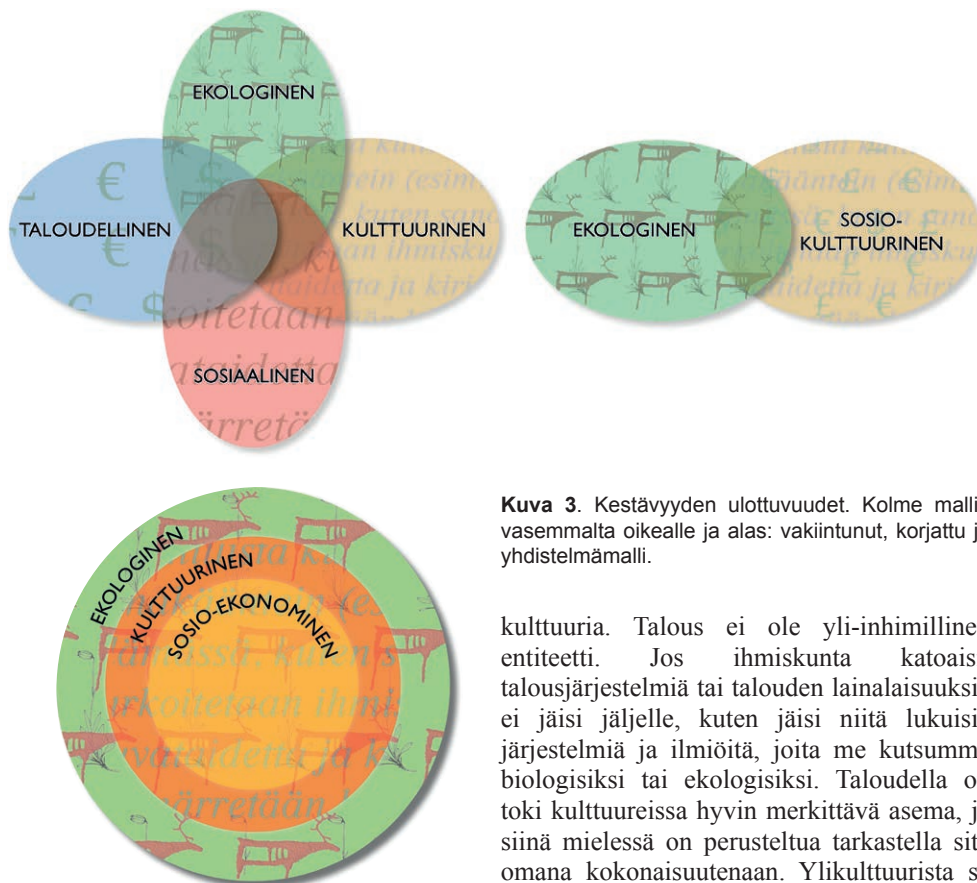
EKOLOGINEN

TALOUDELLINEN

KULTTUURINEN

SOSIAALINEN

EKOLOGINEN

SOSIO-KULTTUURINEN

EKOLOGINEN

KULTTUURINEN

SOSIO-EKONOMINEN

**Kuva 3**. Kestävyyden ulottuvuudet. Kolme mall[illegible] vasemmalta oikealle ja alas: vakiintunut, korjattu j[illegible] yhdistelmämalli.

kulttuuria. Talous ei ole yli-inhimilline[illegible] entiteetti. Jos ihmiskunta katoais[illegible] talousjärjestelmiä tai talouden lainalaisuuksi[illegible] ei jäisi jäljelle, kuten jäisi niitä lukuisi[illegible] järjestelmiä ja ilmiöitä, joita me kutsumm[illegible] biologisiksi tai ekologisiksi. Taloudella o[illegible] toki kulttuureissa hyvin merkittävä asema, j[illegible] siinä mielessä on perusteltua tarkastella sit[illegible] omana kokonaisuutenaan. Ylikulttuurista s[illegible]